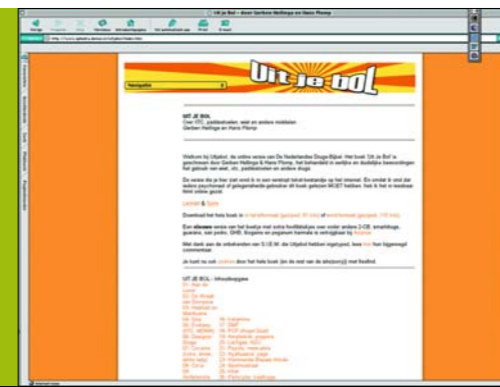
Uit je Bol - door Gerben Hellinga en Hans Plomp

Vorige Volgende Stop Vernieuw Introductiepagina Zoeken Print E-mail

Uit je bol

Navigatie

UIT JE BOL
Over XTC, paddestoelen, wiet en andere middelen
Gerben Hellinga en Hans Plomp

Welkom bij Uitjebol, de online versie van De Nederlandse Drugs-Bijbel. Het boek 'Uit Je Bol' is geschreven door Gerben Hellinga & Hans Plomp. Het behandelt in heldere en duidelijke beschrijvingen het gebruik van wiet, xtc, paddestoelen en andere drugs.

De versie die je hier ziet wordt in zo een verdorpt tekst toegankelijk op het internet. En omdat ik vind dat iedere psychonaut of gelegenheids-gebruiker dit boek gelezen MOET hebben. Het is het in leesbaar html online gezet.

Lennart & Spire

Download het hele boek in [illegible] (gezipt, 91 Kb) of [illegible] (gezipt, 170 Kb).

Een nieuwe versie van het boekje met extra hoofdstukken over onder andere 2-CB, smartdrugs, guarana, san pedro, GHB, Ibogaine en gegeven formats is verkrijgbaar bij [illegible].

Met dank aan de onbekenden van S.I.E.M. die Uitjebol hebben ingetypt, lees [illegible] hun bijgevoegd commentaar.

Je kunt nu ook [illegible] door het hele boek (en de rest van de site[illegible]) met Redfind.

UIT JE BOL - Inhoudsopgave

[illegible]